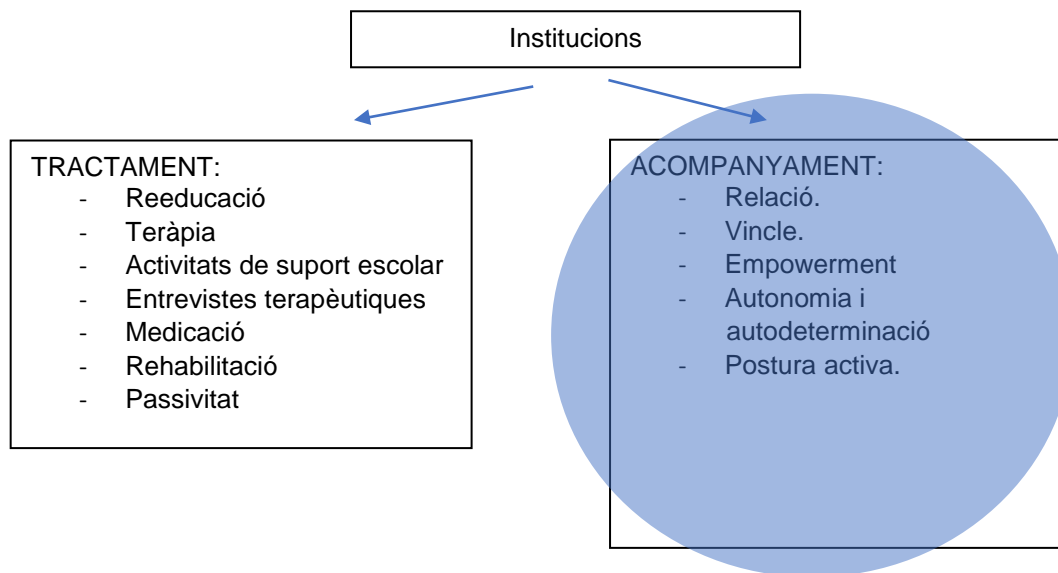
Institucions

TRACTAMENT:
- Reeducació
- Teràpia
- Activitats de suport escolar
- Entrevistes terapèutiques
- Medicació
- Rehabilitació
- Passivitat

ACOMPANYAMENT:
- Relació.
- Vincle.
- Empowerment
- Autonomia i autodeterminació
- Postura activa.